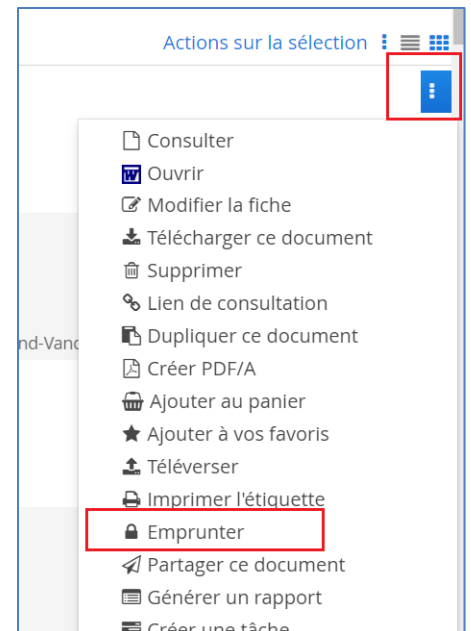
Actions sur la sélection

nd-Vanc

Consulter
Ouvrir
Modifier la fiche
Télécharger ce document
Supprimer
Lien de consultation
Dupliquer ce document
Créer PDF/A
Ajouter au panier
Ajouter à vos favoris
Téléverser
Imprimer l'étiquette
Emprunter
Partager ce document
Générer un rapport
Créer une tâche